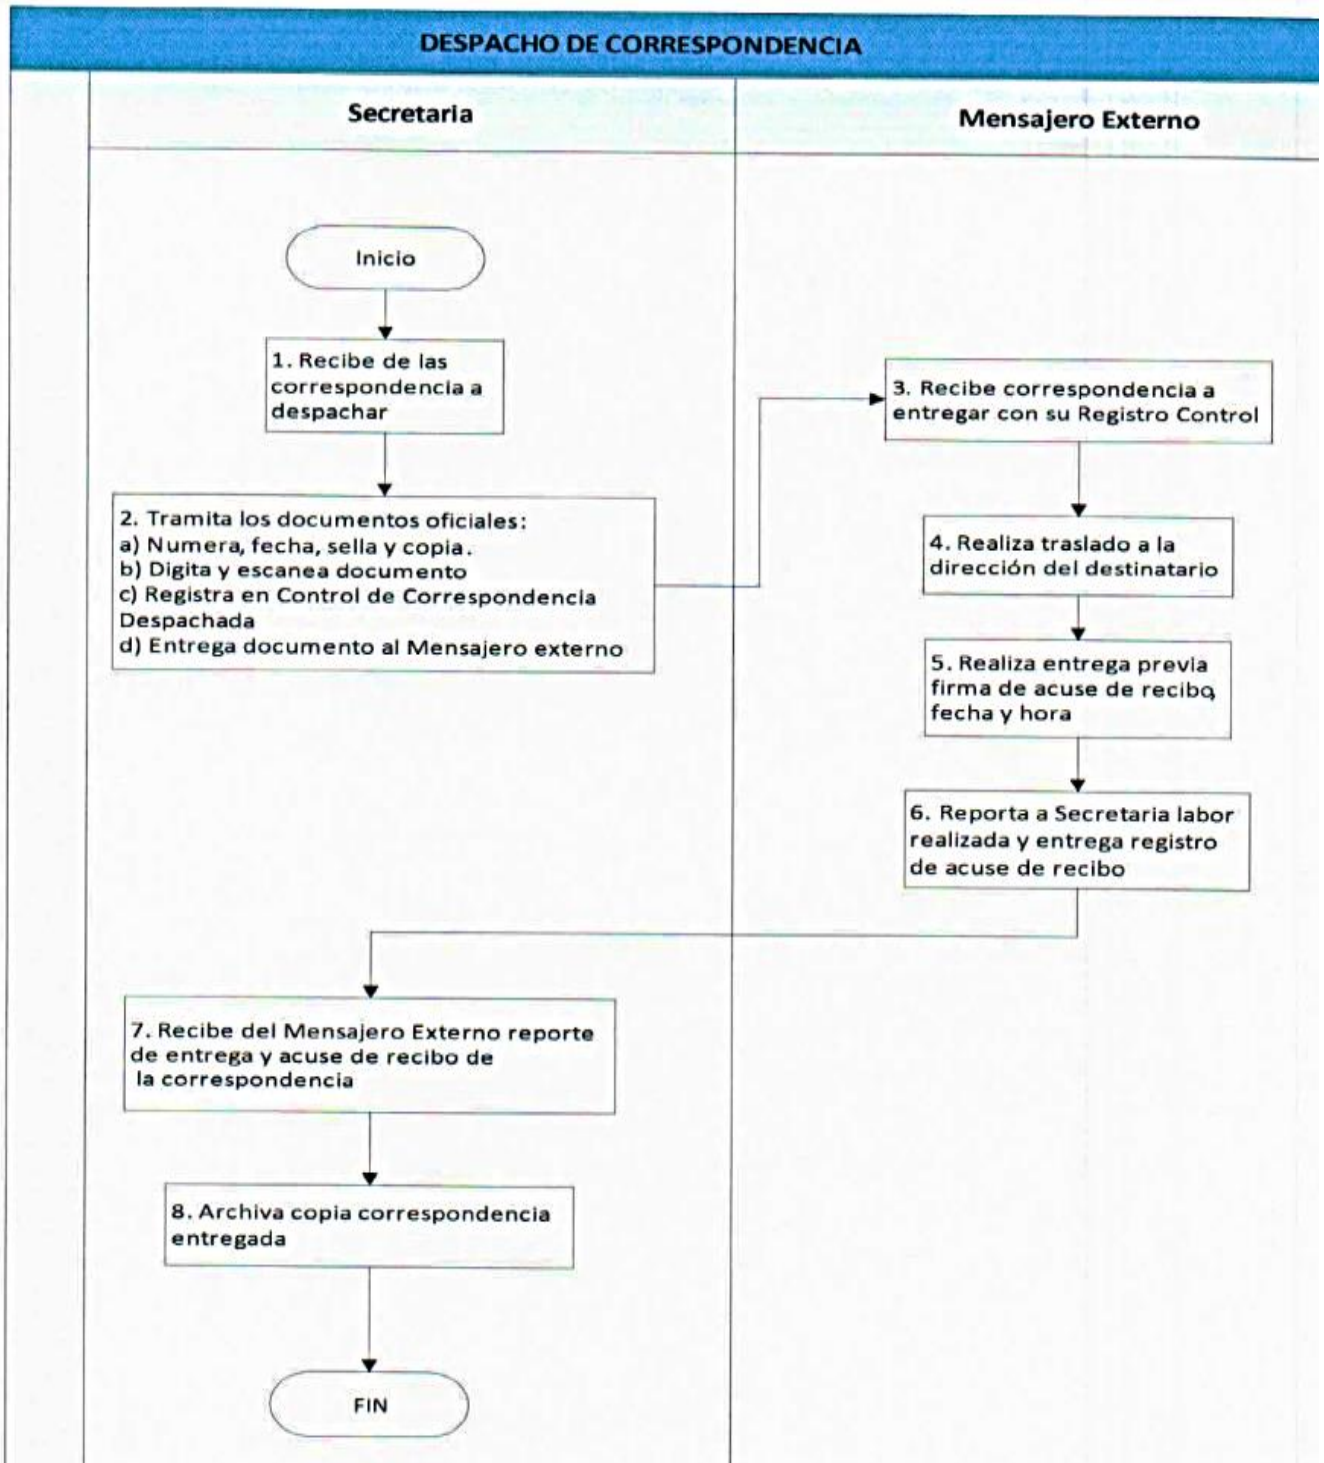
DESPACHO DE CORRESPONDENCIA

Secretaria

Mensajero Externo

Inicio

1. Recibe de las correspondencia a despachar

2. Tramita los documentos oficiales:
a) Numera, fecha, sella y copia.
b) Digita y escanea documento
c) Registra en Control de Correspondencia Despachada
d) Entrega documento al Mensajero externo

3. Recibe correspondencia a entregar con su Registro Control

4. Realiza traslado a la dirección del destinatario

5. Realiza entrega previa firma de acuse de recibo, fecha y hora

6. Reporta a Secretaria labor realizada y entrega registro de acuse de recibo

7. Recibe del Mensajero Externo reporte de entrega y acuse de recibo de la correspondencia

8. Archiva copia correspondencia entregada

FIN